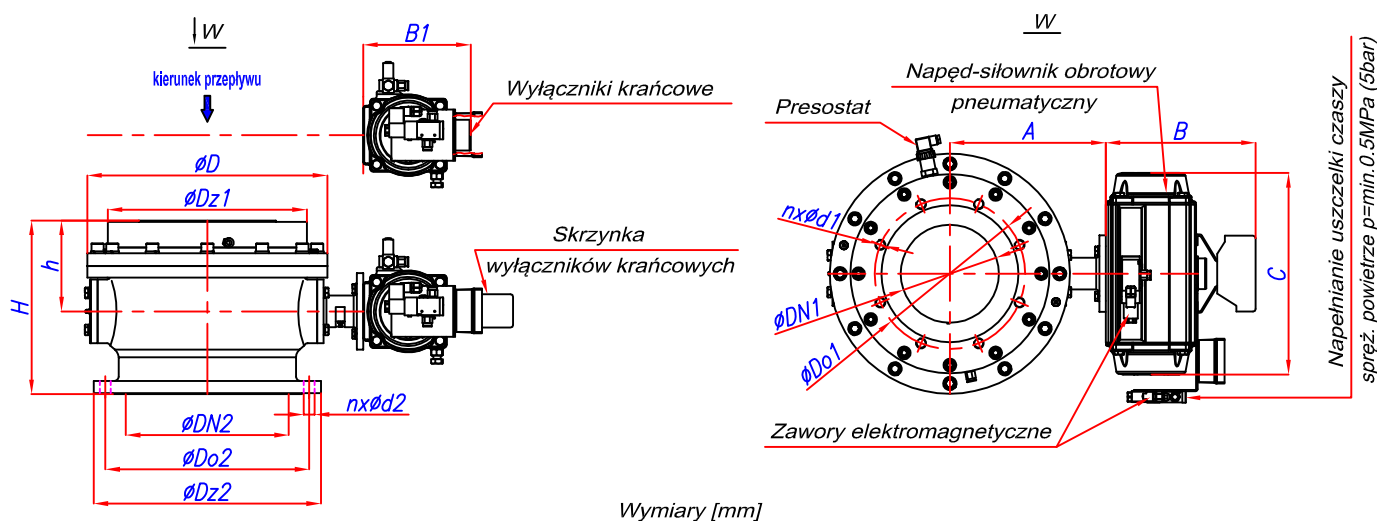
W

kierunek przepływu

B1

Wyłączniki krańcowe

øD

øDz1

H

h

Skrzynka wyłączników krańcowych

nxød2

øDN2

øDo2

øDz2

W

Napęd-siłownik obrotowy pneumatyczny

Presostat

A

B

nxød1

øDN1

øDo1

C

Napełnianie uszczelki czaszy
spręż. powietrze p=min.0.5MPa (5bar)

Zawory elektromagnetyczne

Wymiary [mm]